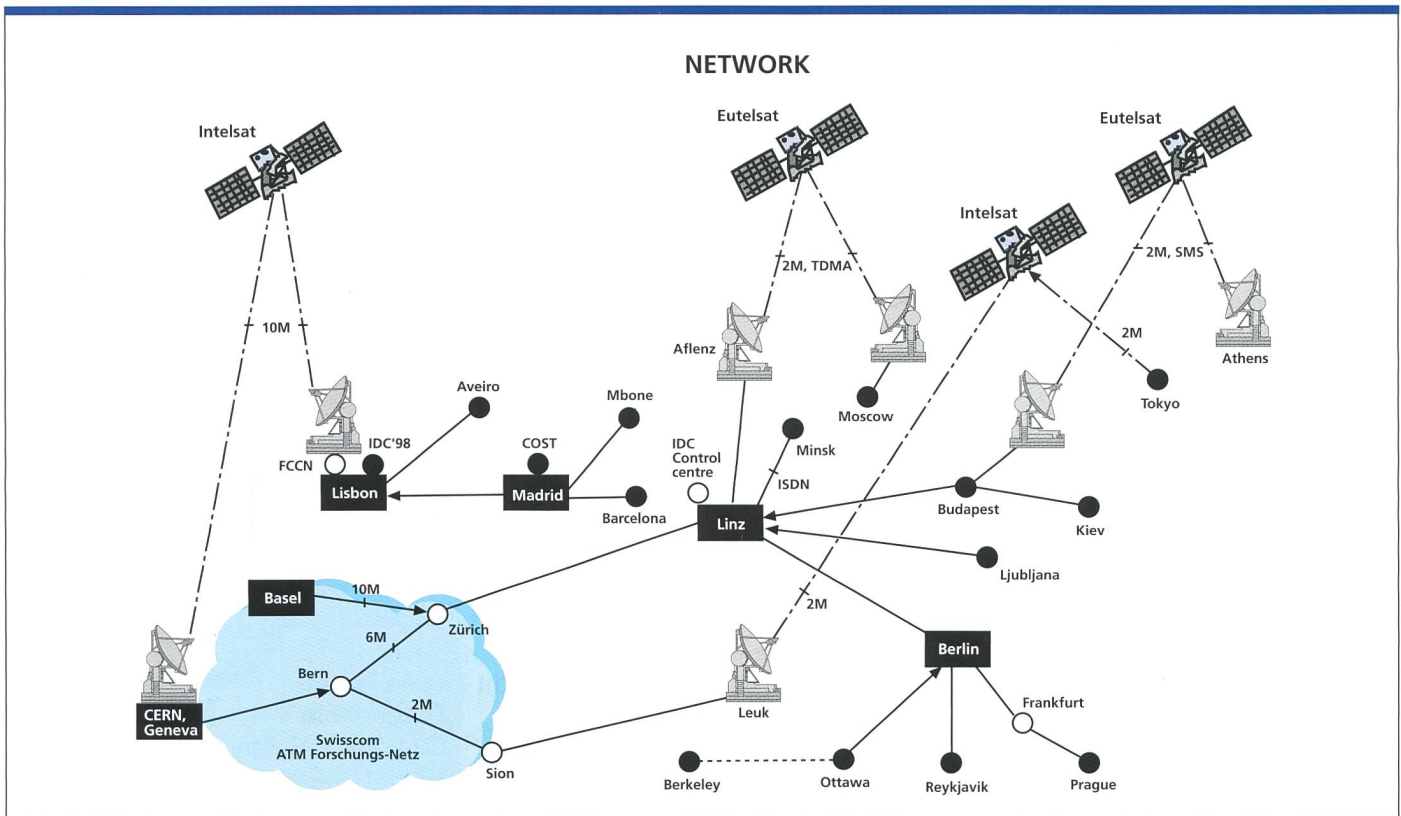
NETWORK

Intelsat

Eutelsat

Eutelsat

Intelsat

10M

2M, TDMA

2M, SMS

2M

Aflenz

Athens

Moscow

Tokyo

Aveiro

Mbone

COST

IDC'98

FCCN

Lisbon

Madrid

Barcelona

IDC Control centre

Minsk

ISDN

Linz

Budapest

Kiev

Ljubljana

Basel

10M

Zürich

6M

2M

Bern

2M

CERN, Geneva

Swisscom ATM Forschungs-Netz

Sion

Leuk

Berlin

Frankfurt

Berkeley

Ottawa

Reykjavik

Prague